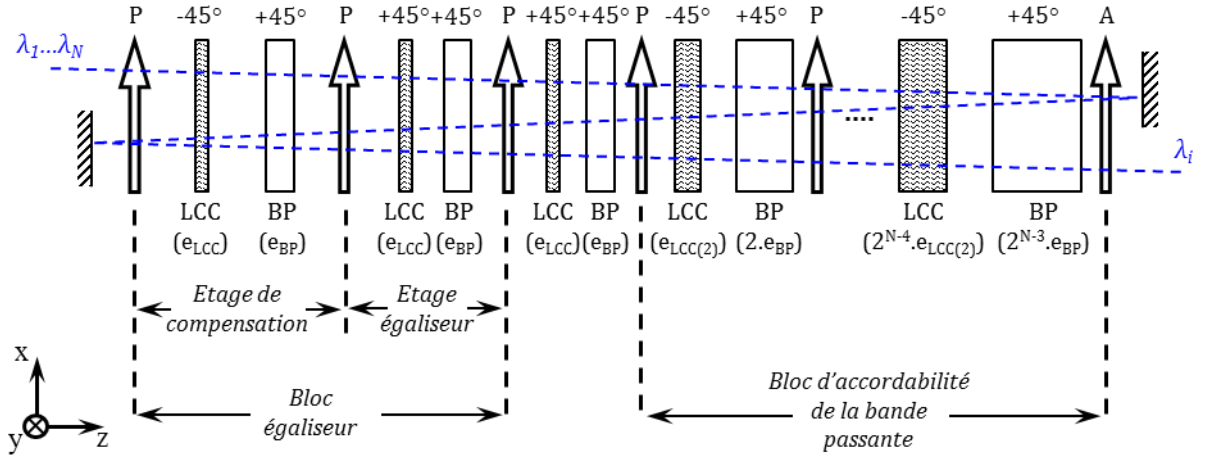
$\lambda_1 ... \lambda_N$

P -45° +45° P +45° +45° P +45° +45° P -45° +45° P -45° +45° A

....

$\lambda_i$

LCC ($e_{LCC}$) BP ($e_{BP}$) LCC ($e_{LCC}$) BP ($e_{BP}$) LCC ($e_{LCC}$) BP ($e_{BP}$) LCC ($e_{LCC(2)}$) BP (2.$e_{BP}$) LCC ($2^{N-4}.e_{LCC(2)}$) BP ($2^{N-3}.e_{BP}$)

Etage de compensation

Etage égaliseur

Bloc égaliseur

Bloc d'accordabilité de la bande passante

x

y

z